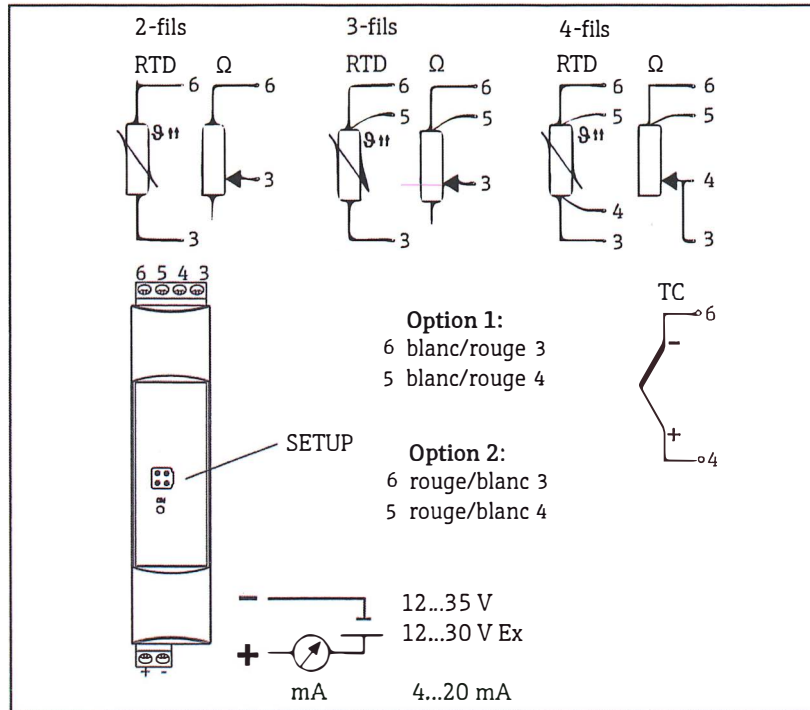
2-fils

RTD Ω

6 6

$\vartheta$

3

3

3-fils

RTD Ω

6 6

5 5

$\vartheta$

3

3

4-fils

RTD Ω

6 6

5 5

$\vartheta$

4 4

3 3

6 5 4 3

TC

6

–

+

4

**Option 1:**
6 blanc/rouge 3
5 blanc/rouge 4

SETUP

**Option 2:**
6 rouge/blanc 3
5 rouge/blanc 4

–

12...35 V
12...30 V Ex

+

+ -

mA 4...20 mA